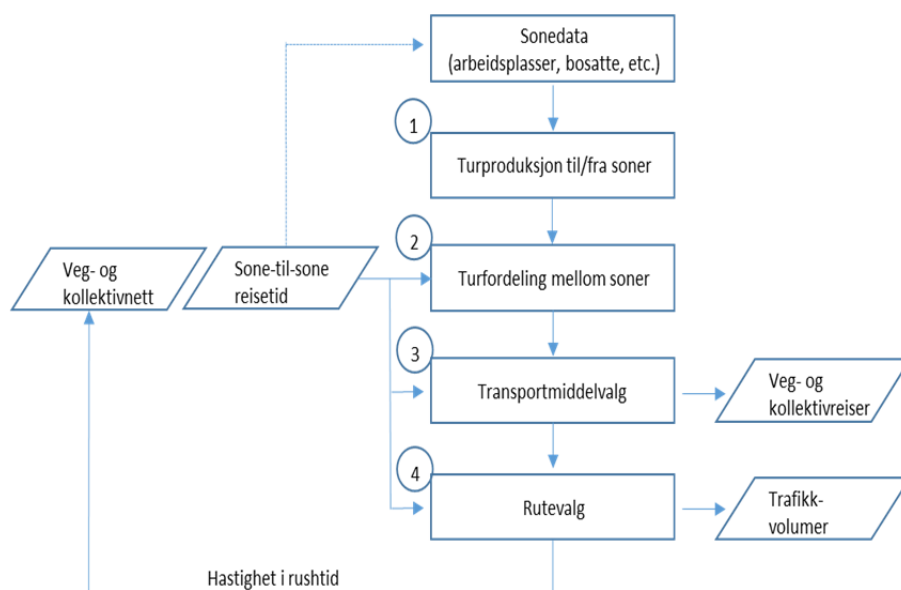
Sonedata
(arbeidsplasser, bosatte, etc.)

1

Turproduksjon til/fra soner

Veg- og kollektivnett

Sone-til-sone reisetid

2

Turfordeling mellom soner

3

Transportmiddelvalg

Veg- og kollektivreiser

4

Rutevalg

Trafikk-volumer

Hastighet i rushtid